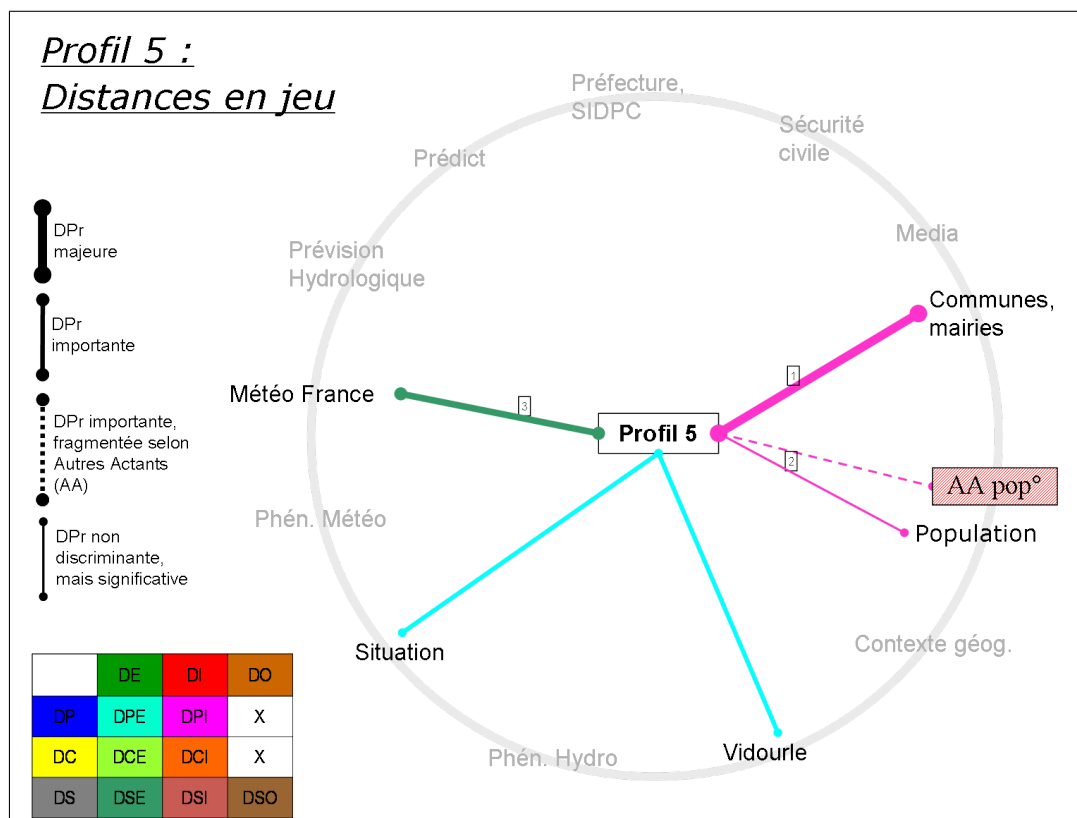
Profil 5 :
Distances en jeu

DPr majeure

DPr importante

DPr importante, fragmentée selon Autres Actants (AA)

DPr non discriminante, mais significative

|  | DE | DI | DO |
|---|---|---|---|
| DP | DPE | DPI | X |
| DC | DCE | DCI | X |
| DS | DSE | DSI | DSO |

Préfecture, SIDPC

Sécurité civile

Prédict

Media

Prévision Hydrologique

Communes, mairies

Météo France

1

3

Profil 5

2

AA pop°

Phén. Météo

Population

Contexte géog.

Situation

Phén. Hydro

Vidourle